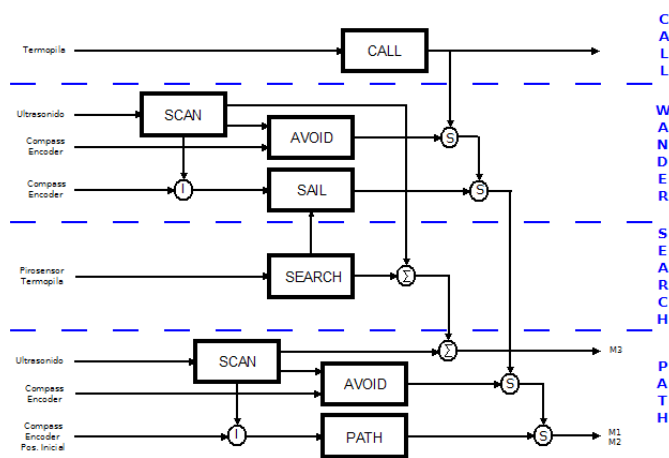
Termopila

CALL

C
A
L
L

Ultrasonido

SCAN

Compass
Encoder

AVOID

S

Compass
Encoder

I

SAIL

S

W
A
N
D
E
R

Pirosensor
Termopila

SEARCH

Σ

S
E
A
R
C
H

Ultrasonido

SCAN

Σ

M3

Compass
Encoder

AVOID

S

Compass
Encoder
Pos. Inicial

I

PATH

S

M1
M2

P
A
T
H